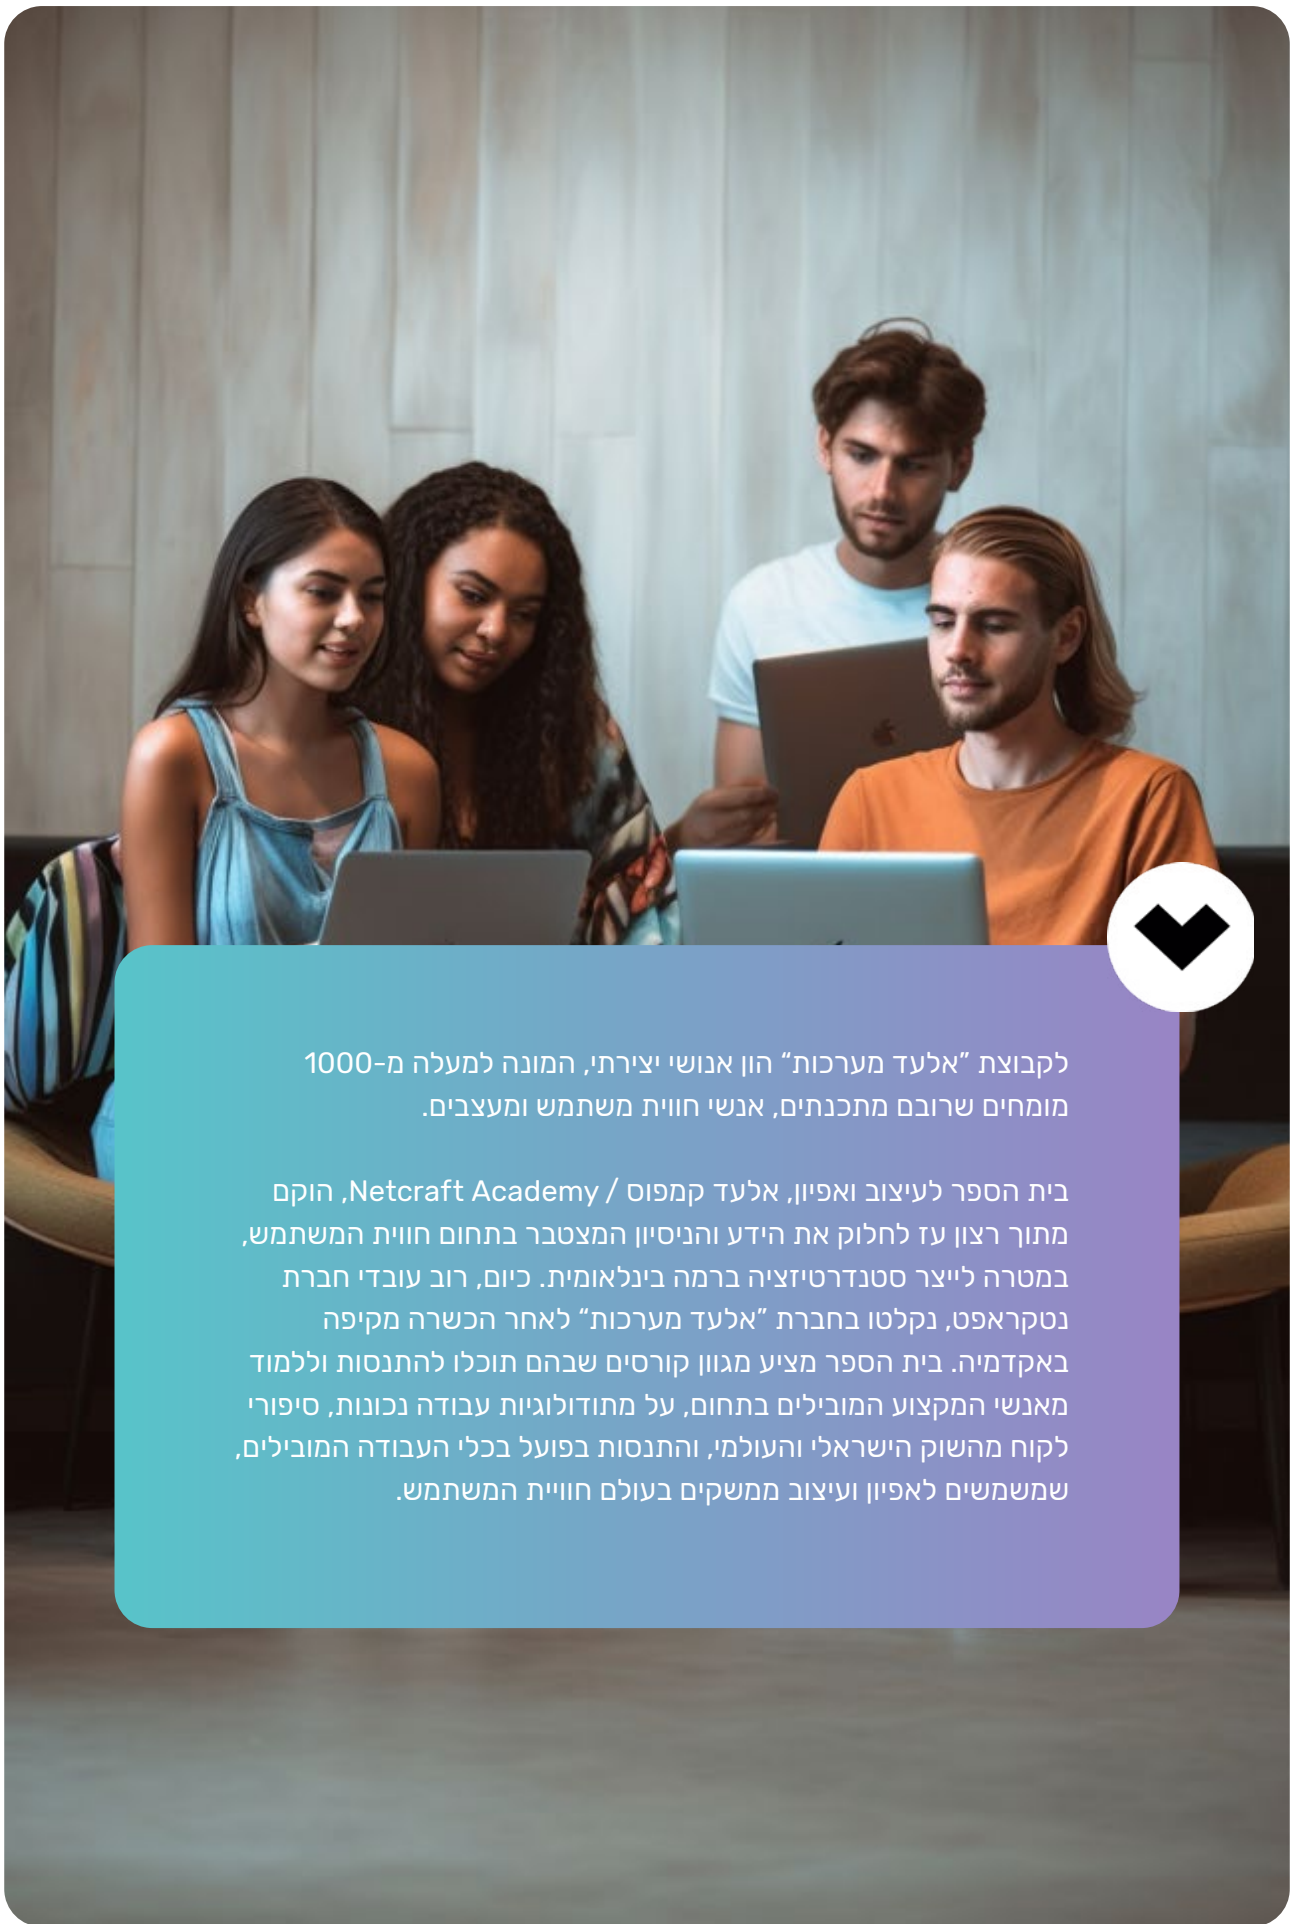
לקבוצת "אלעד מערכות" הון אנושי יצירתי, המונה למעלה מ-1000 מומחים שרובם מתכנתים, אנשי חווית משתמש ומעצבים.

בית הספר לעיצוב ואפיון, אלעד קמפוס / Netcraft Academy, הוקם מתוך רצון עז לחלוק את הידע והניסיון המצטבר בתחום חווית המשתמש, במטרה לייצר סטנדרטיזציה ברמה בינלאומית. כיום, רוב עובדי חברת נטקראפט, נקלטו בחברת "אלעד מערכות" לאחר הכשרה מקיפה באקדמיה. בית הספר מציע מגוון קורסים שבהם תוכלו להתנסות וללמוד מאנשי המקצוע המובילים בתחום, על מתודולוגיות עבודה נכונות, סיפורי לקוח מהשוק הישראלי והעולמי, והתנסות בפועל בכלי העבודה המובילים, שמשמשים לאפיון ועיצוב ממשקים בעולם חוויית המשתמש.